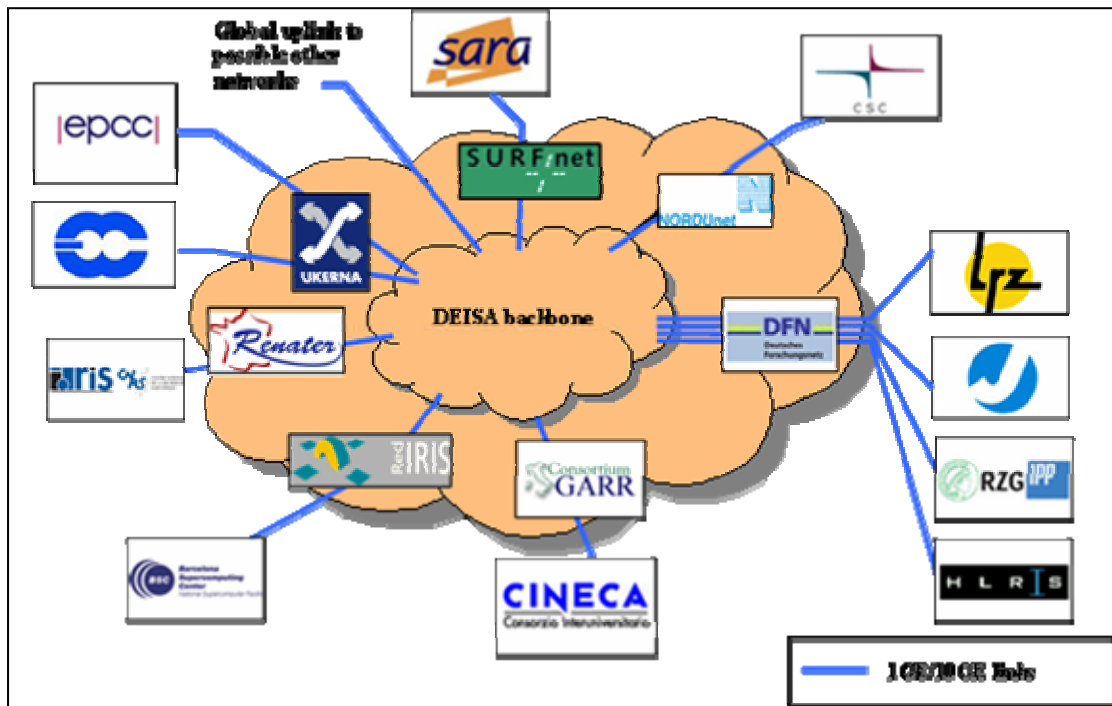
Global uplink to possible other networks

sara

epcc

csc

SURFnet

NORDUnet

UKERNA

DEISA backbone

lrz

Renater

DFN
Deutsches Forschungsnetz

IRIS CNRS

RedIRIS

Consortium GARR

RZG IPP

Barcelona Supercomputing Center
Centro Nacional de Supercomputación

HLRS

CINECA
Consorzio Interuniversitario

1GE/10GE links